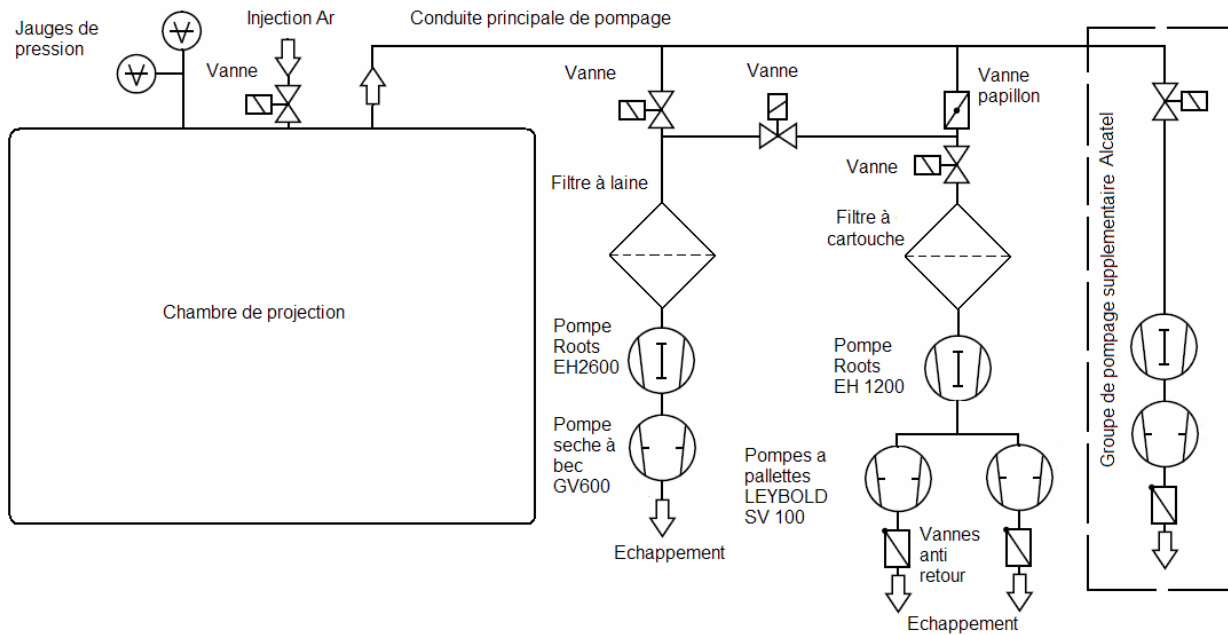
Jauges de pression

Injection Ar

Vanne

Conduite principale de pompage

Vanne

Vanne

Vanne papillon

Vanne

Filtre à laine

Filtre à cartouche

Chambre de projection

Pompe Roots EH2600

Pompe seche à bec GV600

Pompe Roots EH 1200

Pompes a pallettes LEYBOLD SV 100

Vannes anti retour

Echappement

Echappement

Groupe de pompage supplementaire Alcatel